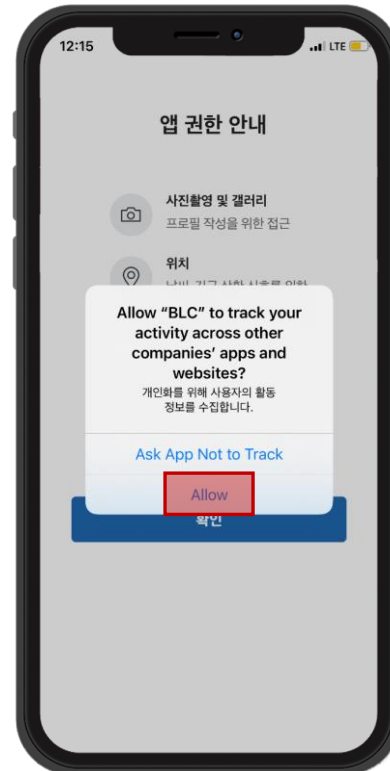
12:15
LTE

앱 권한 안내

사진촬영 및 갤러리
프로필 작성을 위한 접근

위치
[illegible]

Allow "BLC" to track your activity across other companies' apps and websites?
개인화를 위해 사용자의 활동 정보를 수집합니다.

Ask App Not to Track

Allow

확인